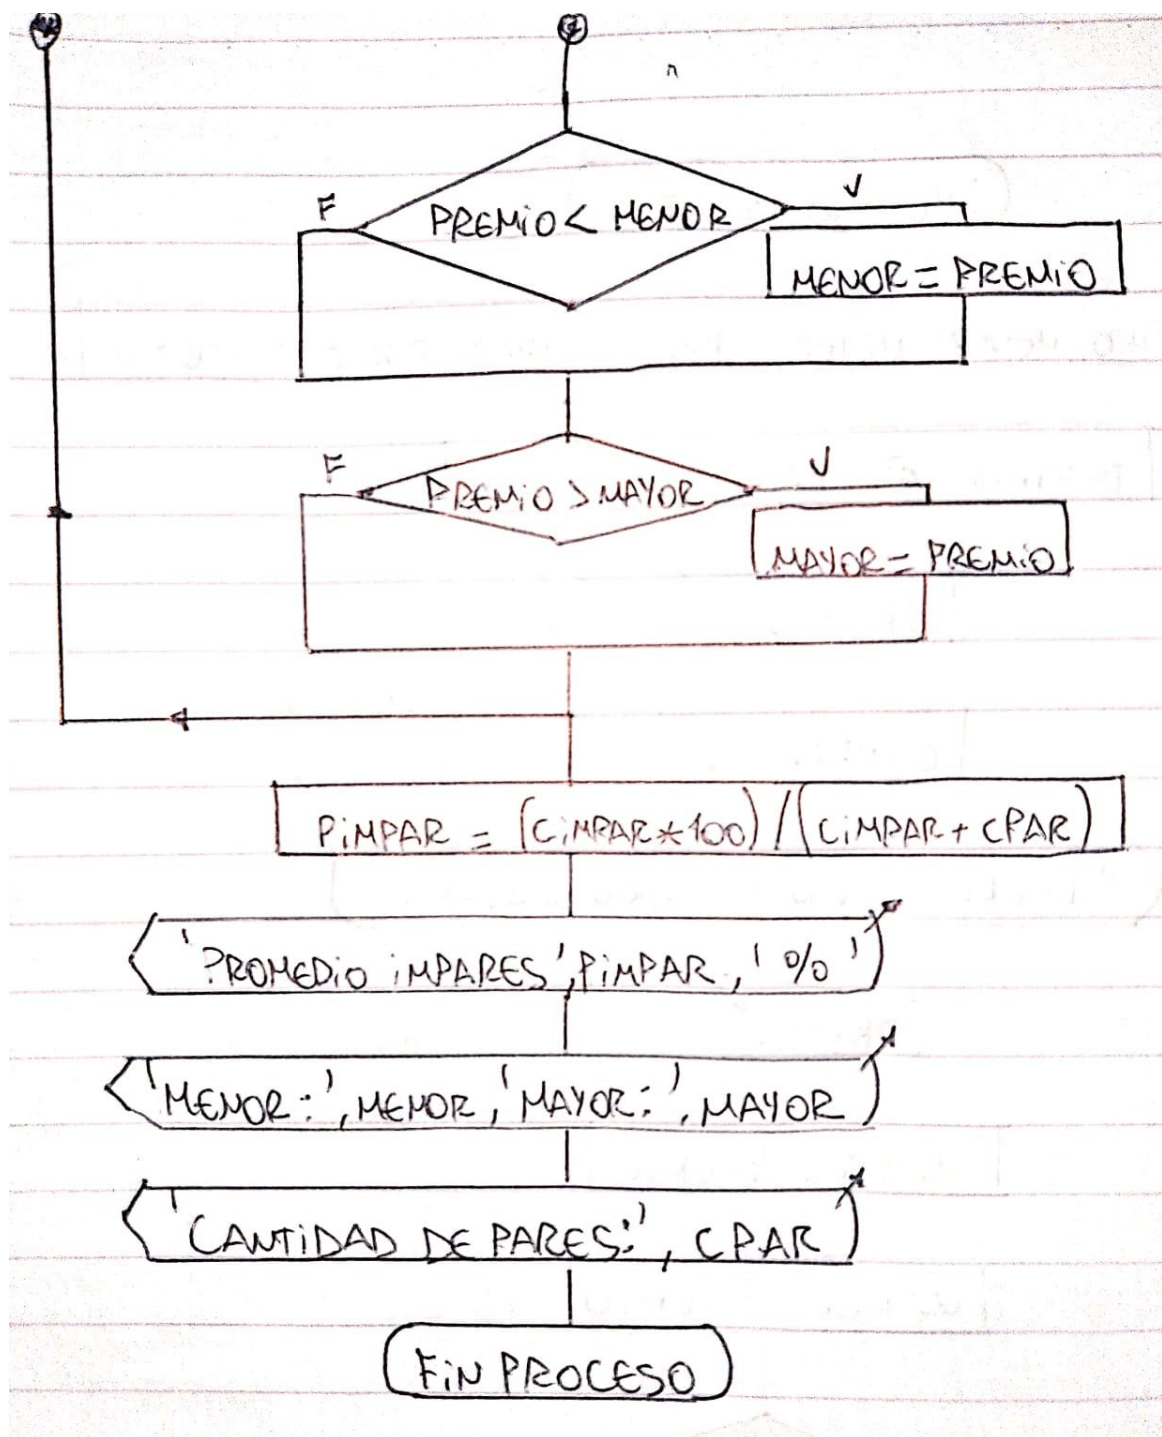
F
PREMIO < MENOR
V
MENOR = PREMIO

F
PREMIO > MAYOR
V
MAYOR = PREMIO

PIMPAR = (CIMPAR * 100) / (CIMPAR + CPAR)

'PROMEDIO IMPARES', PIMPAR, '%'

'MENOR:', MENOR, 'MAYOR:', MAYOR

'CANTIDAD DE PARES:', CPAR

FIN PROCESO